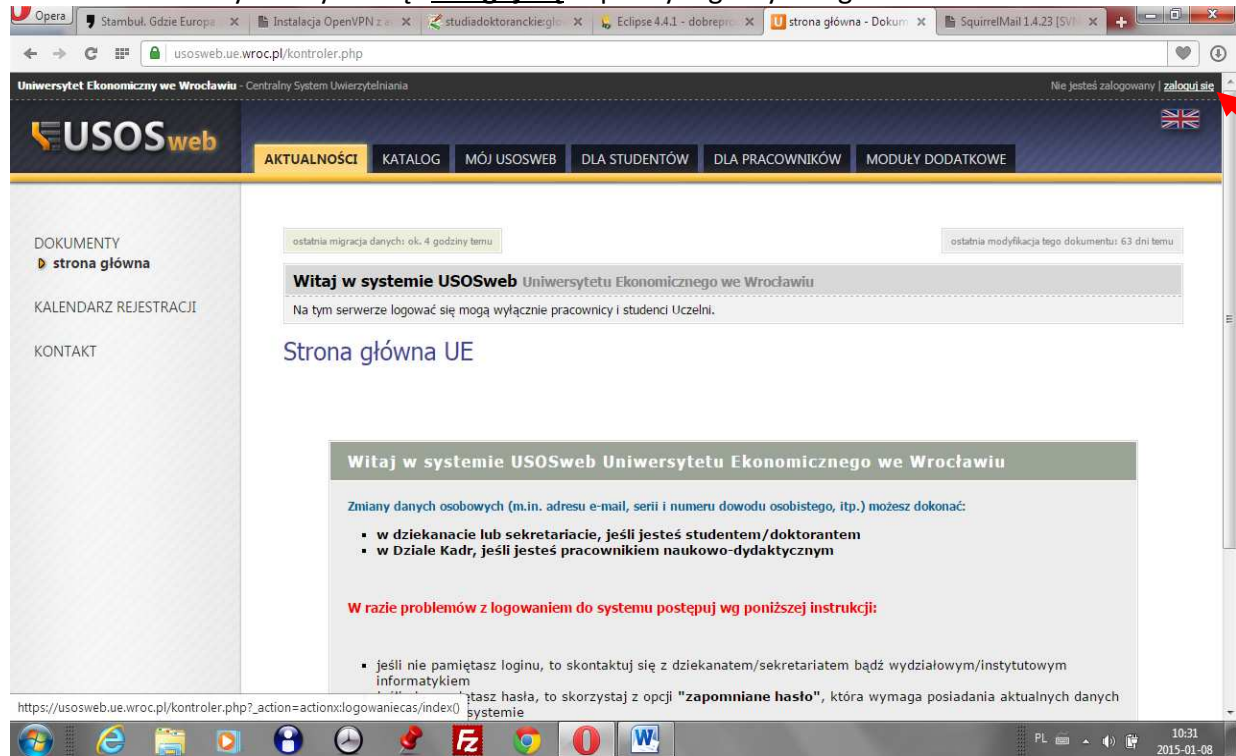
Opera | Stambuł. Gdzie Europa | Instalacja OpenVPN z | studiadoktoranckie:gl | Eclipse 4.4.1 - dobrepro | strona główna - Dokum | SquirrelMail 1.4.23 [SV

usosweb.ue.wroc.pl/kontroler.php

Uniwersytet Ekonomiczny we Wrocławiu - Centralny System Uwierzytelniania

Nie jesteś zalogowany | zaloguj się

USOSweb

AKTUALNOŚCI | KATALOG | MÓJ USOSWEB | DLA STUDENTÓW | DLA PRACOWNIKÓW | MODUŁY DODATKOWE

DOKUMENTY
strona główna

KALENDARZ REJESTRACJI

KONTAKT

ostatnia migracja danych: ok. 4 godziny temu

ostatnia modyfikacja tego dokumentu: 63 dni temu

Witaj w systemie USOSweb Uniwersytetu Ekonomicznego we Wrocławiu

Na tym serwerze logować się mogą wyłącznie pracownicy i studenci Uczelni.

Strona główna UE

Witaj w systemie USOSweb Uniwersytetu Ekonomicznego we Wrocławiu

Zmiany danych osobowych (m.in. adresu e-mail, serii i numeru dowodu osobistego, itp.) możesz dokonać:

- w dziekanacie lub sekretariacie, jeśli jesteś studentem/doktorantem
- w Dziale Kadr, jeśli jesteś pracownikiem naukowo-dydaktycznym

W razie problemów z logowaniem do systemu postępuj wg poniższej instrukcji:

- jeśli nie pamiętasz loginu, to skontaktuj się z dziekanatem/sekretariatem bądź wydziałowym/instytutowym informatykiem
- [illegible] pamiętasz hasła, to skorzystaj z opcji "zapomniane hasło", która wymaga posiadania aktualnych danych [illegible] systemie

https://usosweb.ue.wroc.pl/kontroler.php?_action=actionx:logowaniecas/index()

PL 10:31 2015-01-08